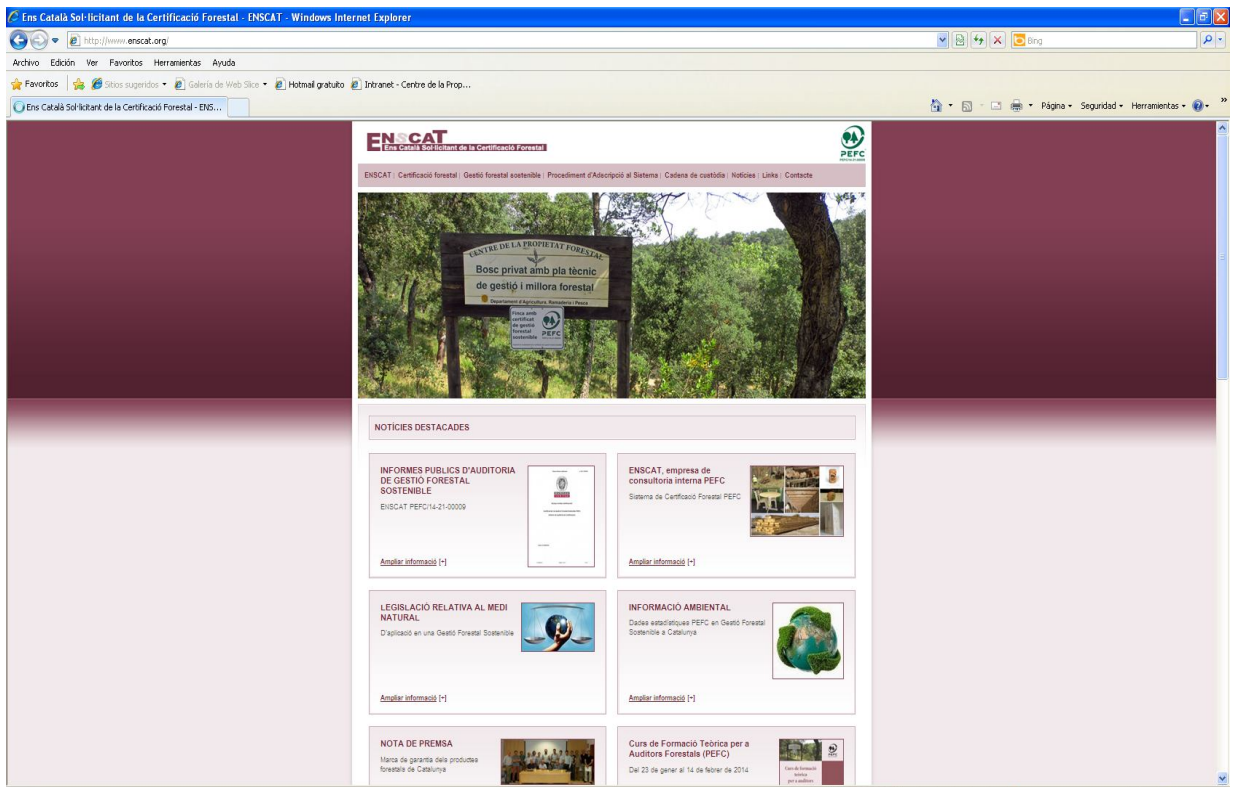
Ens Català Sol·licitant de la Certificació Forestal - ENSCAT - Windows Internet Explorer

http://www.enscat.org/

Bing

Archivo Edición Ver Favoritos Herramientas Ayuda

Favoritos | Sitios sugeridos ▾ Galería de Web Slice ▾ Hotmail gratuito Intranet - Centre de la Prop...

Ens Català Sol·licitant de la Certificació Forestal - ENS...

Página ▾ Seguridad ▾ Herramientas ▾

ENSCAT
Ens Català Sol·licitant de la Certificació Forestal

PEFC

ENSCAT | Certificació forestal | Gestió forestal sostenible | Procediment d'Adscripció al Sistema | Cadena de custòdia | Notícies | Links | Contacte

CENTRE DE LA PROPIETAT FORESTAL
Bosc privat amb pla tècnic de gestió i millora forestal
Departament d'Agricultura, Ramaderia i Pesca

Finca amb certificat de gestió forestal sostenible PEFC

NOTÍCIES DESTACADES

INFORMES PUBLICS D'AUDITORIA DE GESTIÓ FORESTAL SOSTENIBLE
ENSCAT PEFC/14-21-00009
Ampliar informació [+]

ENSCAT, empresa de consultoria interna PEFC
Sistema de Certificació Forestal PEFC
Ampliar informació [+]

LEGISLACIÓ RELATIVA AL MEDI NATURAL
D'aplicació en una Gestió Forestal Sostenible
Ampliar informació [+]

INFORMACIÓ AMBIENTAL
Dades estadístiques PEFC en Gestió Forestal Sostenible a Catalunya
Ampliar informació [+]

NOTA DE PREMSA
Marca de garantia dels productes forestals de Catalunya

Curs de Formació Teòrica per a Auditors Forestals (PEFC)
Del 23 de gener al 14 de febrer de 2014